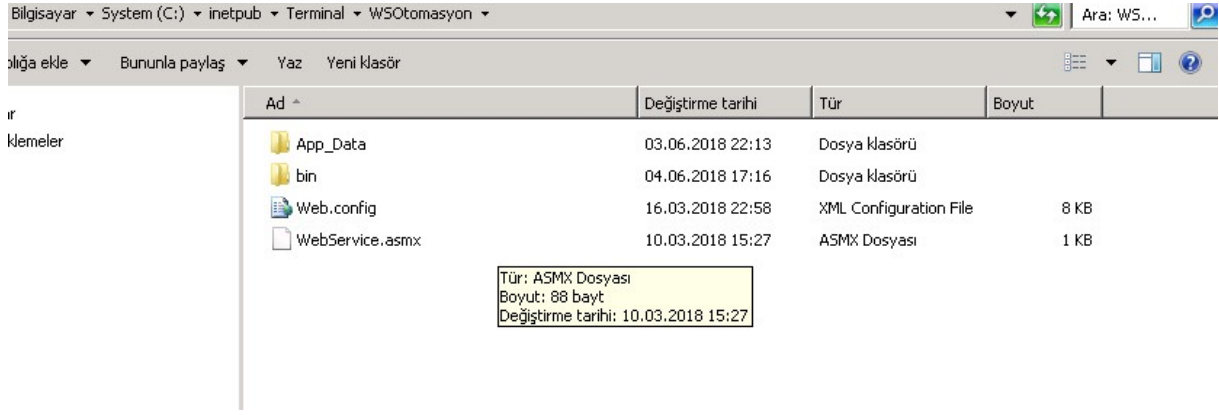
Bilgisayar ▾ System (C:) ▾ inetpub ▾ Terminal ▾ WSOtomasyon ▾

Ara: WS...

plığa ekle ▾ Bununla paylaş ▾ Yaz Yeni klasör

ır
klemeler

| Ad | Değiştirme tarihi | Tür | Boyut |
|---|---|---|---|
| App_Data | 03.06.2018 22:13 | Dosya klasörü | |
| bin | 04.06.2018 17:16 | Dosya klasörü | |
| Web.config | 16.03.2018 22:58 | XML Configuration File | 8 KB |
| WebService.asmx | 10.03.2018 15:27 | ASMX Dosyası | 1 KB |

Tür: ASMX Dosyası
Boyut: 88 bayt
Değiştirme tarihi: 10.03.2018 15:27